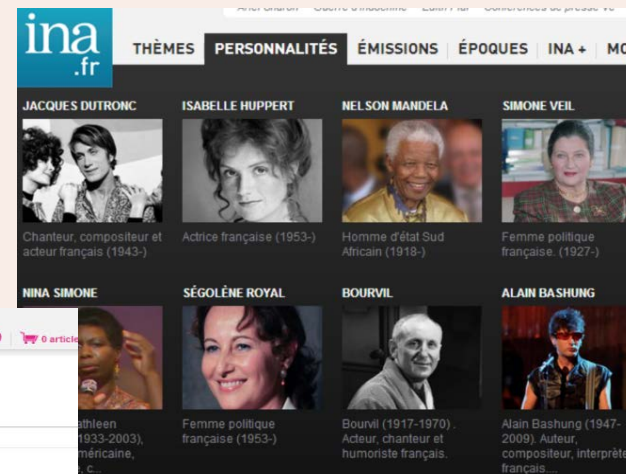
ina
.fr

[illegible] Sharon Guerre d'Indochine Edith Piaf Conférences de presse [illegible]

THÈMES PERSONNALITÉS ÉMISSIONS ÉPOQUES INA + MO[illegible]

JACQUES DUTRONC
Chanteur, compositeur et acteur français (1943-)

ISABELLE HUPPERT
Actrice française (1953-)

NELSON MANDELA
Homme d'état Sud Africain (1918-)

SIMONE VEIL
Femme politique française. (1927-)

NINA SIMONE
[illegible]athleen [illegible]1933-2003), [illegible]méricaine, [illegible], c...

SÉGOLÈNE ROYAL
Femme politique française (1953-)

BOURVIL
Bourvil (1917-1970) . Acteur, chanteur et humoriste français.

ALAIN BASHUNG
Alain Bashung (1947-2009). Auteur, compositeur, interprète français...

0 article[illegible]